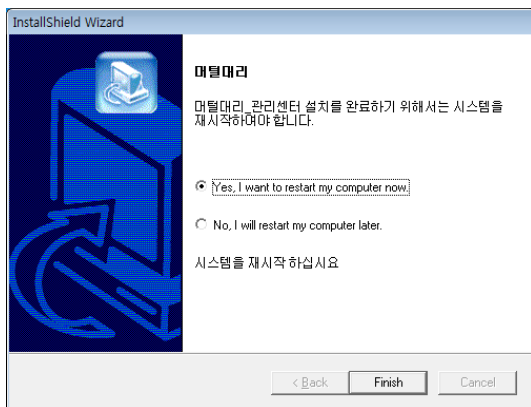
InstallShield Wizard

머털대리

머털대리_관리센터 설치를 완료하기 위해서는 시스템을 재시작하여야 합니다.

Yes, I want to restart my computer now.

No, I will restart my computer later.

시스템을 재시작 하십시요

< Back
Finish
Cancel